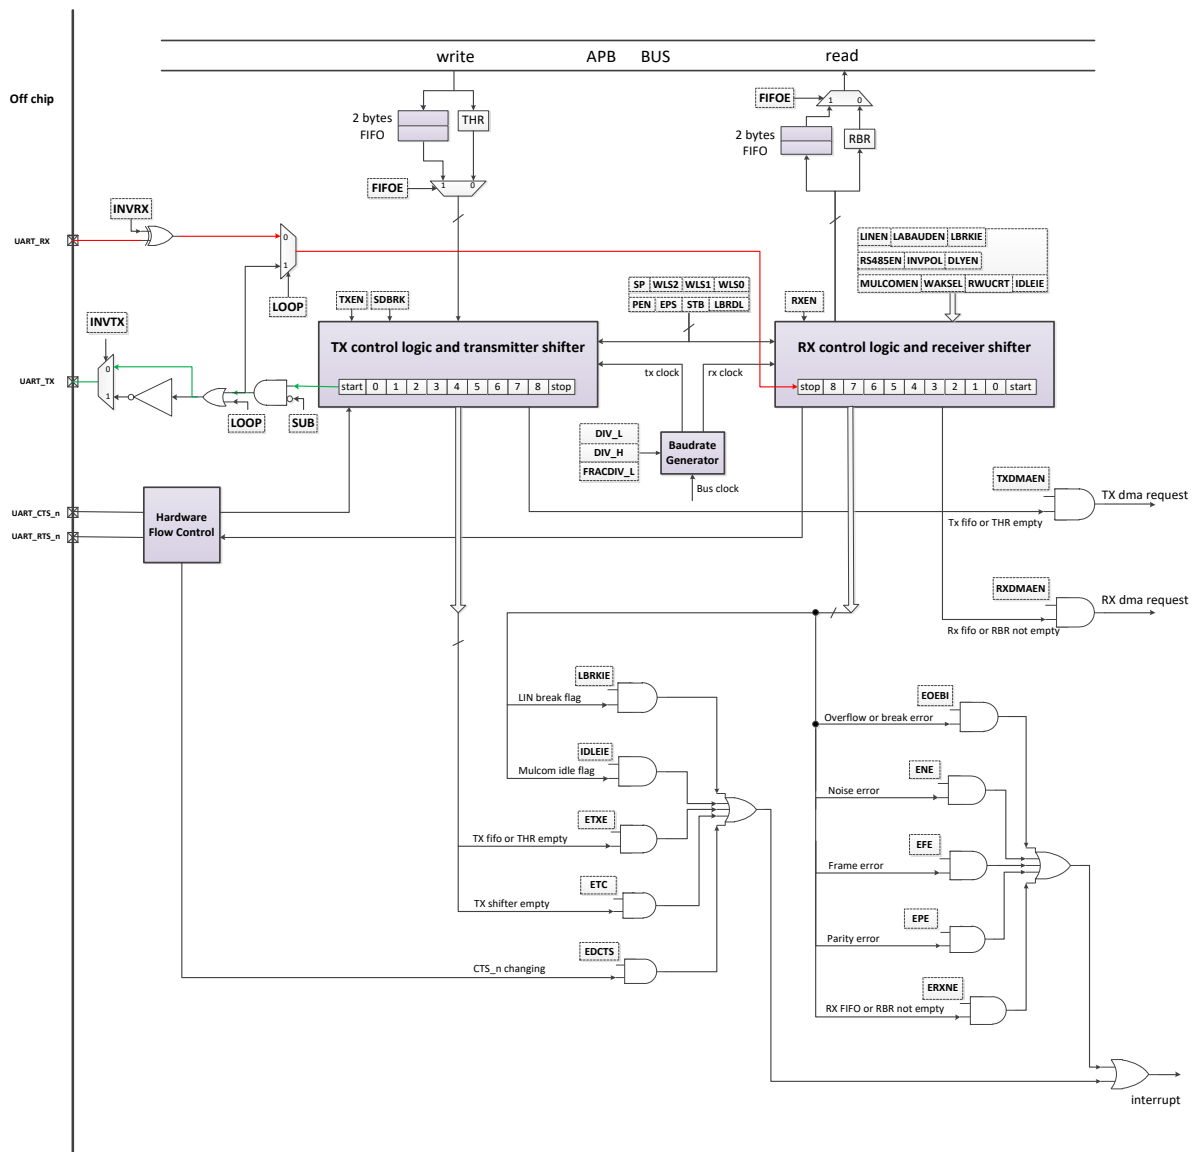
write APB BUS read

Off chip

2 bytes FIFO

THR

FIFOE

1 0

FIFOE

1 0

2 bytes FIFO

RBR

INVRX

UART_RX

0

1

LOOP

LINEN LABAUDEN LBRKIE

RS485EN INVPOL DLYEN

MULCOMEN WAKSEL RWUCRT IDLEIE

TXEN SDBRK

SP WLS2 WLS1 WLS0

PEN EPS STB LBRDL

RXEN

INVTX

UART_TX

0

1

TX control logic and transmitter shifter

start 0 1 2 3 4 5 6 7 8 stop

tx clock rx clock

RX control logic and receiver shifter

stop 8 7 6 5 4 3 2 1 0 start

LOOP SUB

DIV_L

DIV_H

FRACDIV_L

Baudrate Generator

Bus clock

TXDMAEN

TX dma request

Tx fifo or THR empty

UART_CTS_n

UART_RTS_n

Hardware Flow Control

RXDMAEN

RX dma request

Rx fifo or RBR not empty

LBRKIE

LIN break flag

IDLEIE

Mulcom idle flag

ETXE

TX fifo or THR empty

ETC

TX shifter empty

EDCTS

CTS_n changing

EOEBI

Overflow or break error

ENE

Noise error

EFE

Frame error

EPE

Parity error

ERXNE

RX FIFO or RBR not empty

interrupt